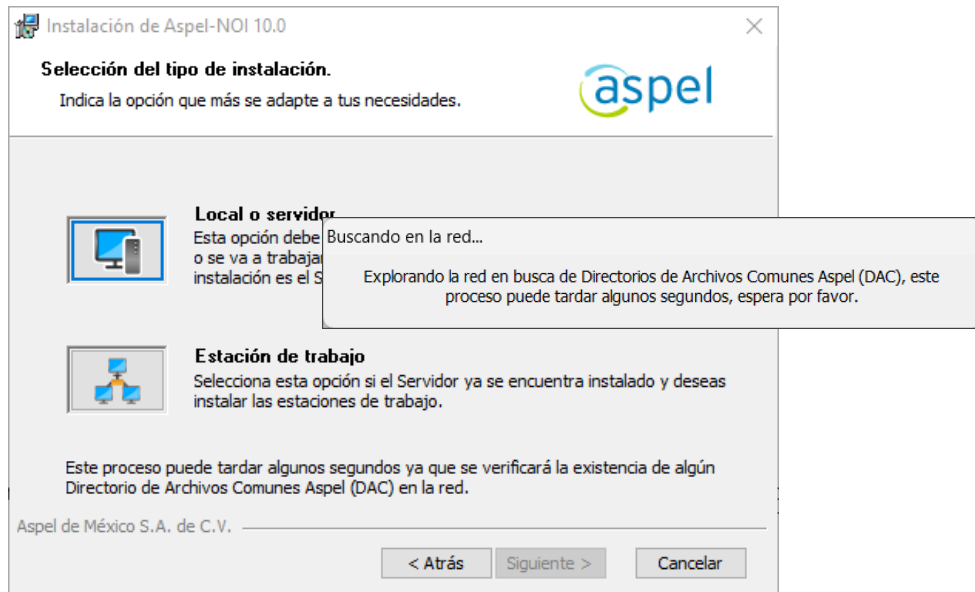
Instalación de Aspel-NOI 10.0

Selección del tipo de instalación.

Indica la opción que más se adapte a tus necesidades.

aspel

Local o servidor

Esta opción debe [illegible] o se va a trabaja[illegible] instalación es el S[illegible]

Buscando en la red...

Explorando la red en busca de Directorios de Archivos Comunes Aspel (DAC), este proceso puede tardar algunos segundos, espera por favor.

Estación de trabajo

Selecciona esta opción si el Servidor ya se encuentra instalado y deseas instalar las estaciones de trabajo.

Este proceso puede tardar algunos segundos ya que se verificará la existencia de algún Directorio de Archivos Comunes Aspel (DAC) en la red.

Aspel de México S.A. de C.V.

< Atrás

Siguiente >

Cancelar